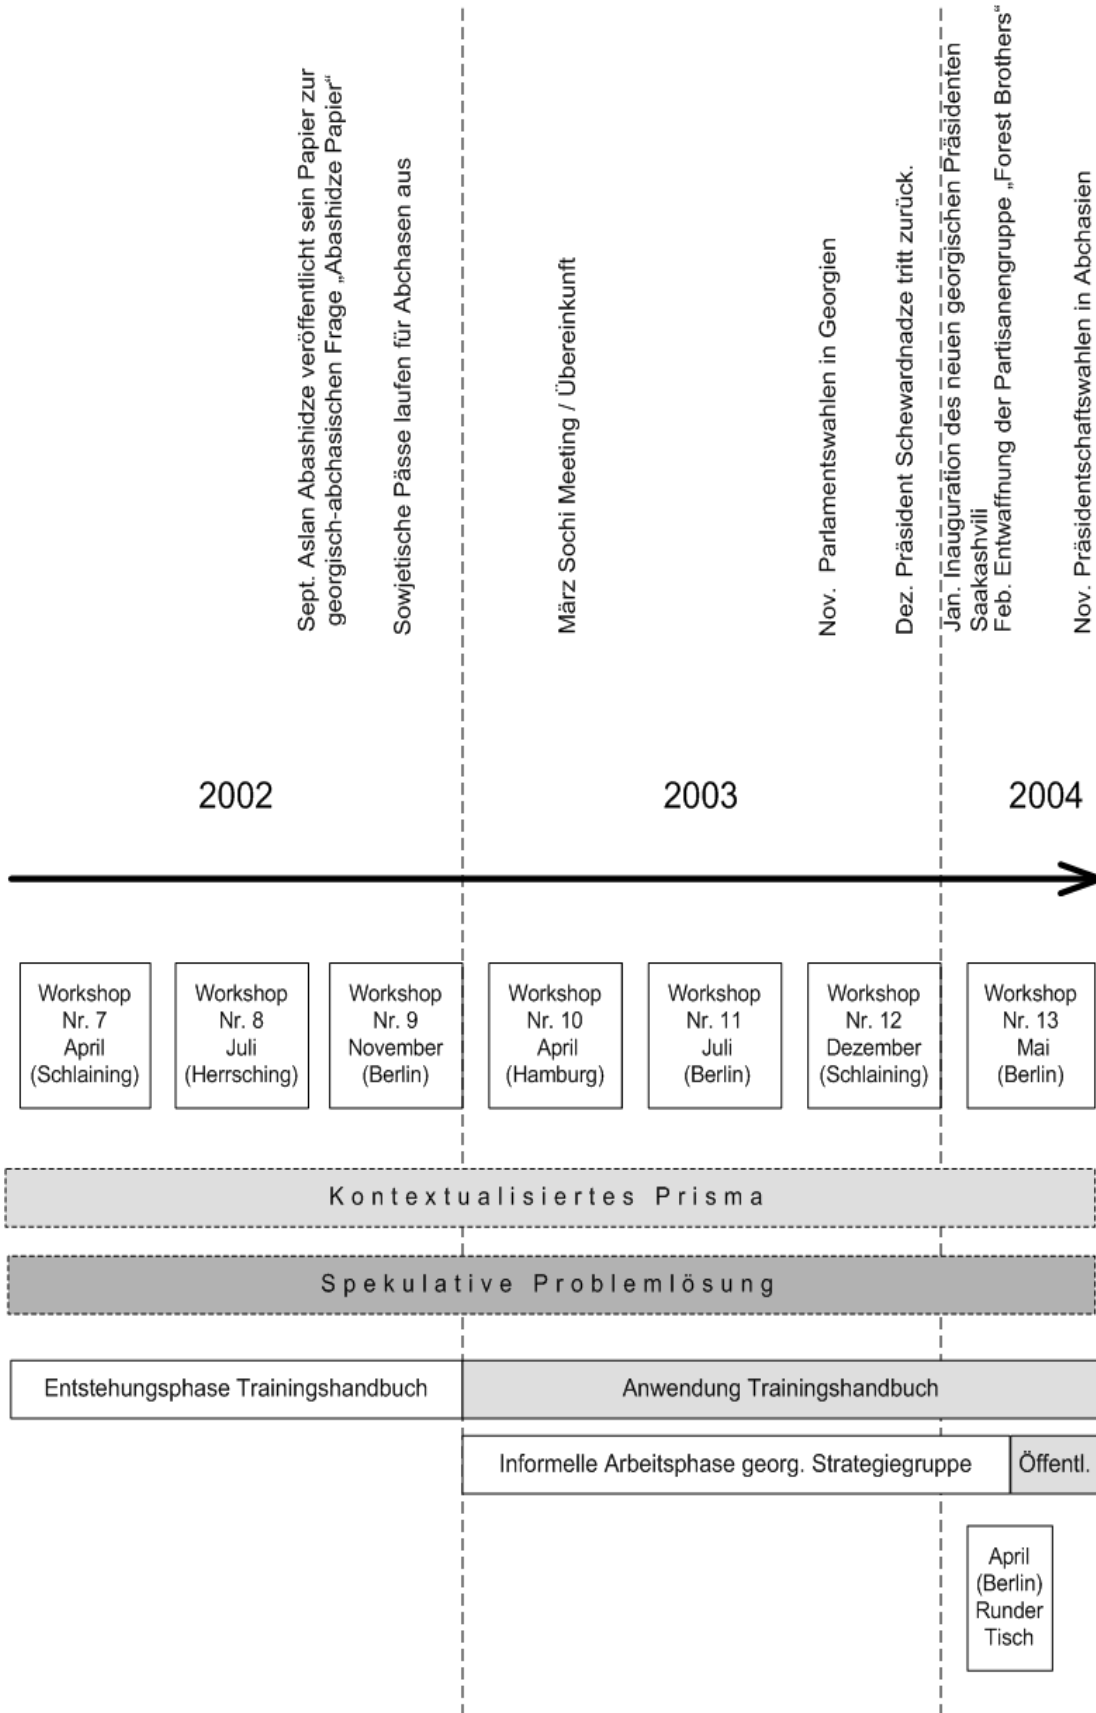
Sept. Aslan Abashidze veröffentlicht sein Papier zur georgisch-abchasischen Frage „Abashidze Papier"

Sowjetische Pässe laufen für Abchasen aus

März Sochi Meeting / Übereinkunft

Nov. Parlamentswahlen in Georgien

Dez. Präsident Schewardnadze tritt zurück.

Jan. Inauguration des neuen georgischen Präsidenten Saakashvili

Feb. Entwaffnung der Partisanengruppe „Forest Brothers"

Nov. Präsidentschaftswahlen in Abchasien

2002

2003

2004

Workshop Nr. 7 April (Schlaining)

Workshop Nr. 8 Juli (Herrsching)

Workshop Nr. 9 November (Berlin)

Workshop Nr. 10 April (Hamburg)

Workshop Nr. 11 Juli (Berlin)

Workshop Nr. 12 Dezember (Schlaining)

Workshop Nr. 13 Mai (Berlin)

Kontextualisiertes Prisma

Spekulative Problemlösung

Entstehungsphase Trainingshandbuch

Anwendung Trainingshandbuch

Informelle Arbeitsphase georg. Strategiegruppe

Öffentl.

April (Berlin) Runder Tisch